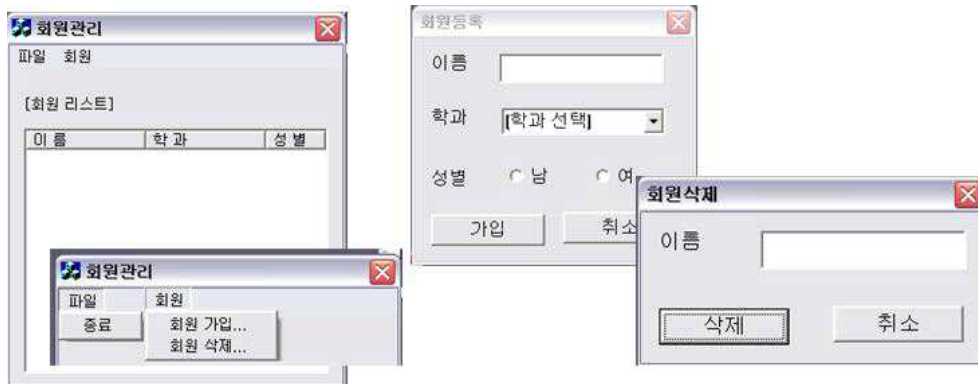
회원관리

파일 회원

[회원 리스트]

| 이 름 | 학 과 | 성 별 |
|---|---|---|

회원관리

파일 회원

종료

회원 가입...

회원 삭제...

회원등록

이름

학과 [학과 선택]

성별 남 여

가입

취소

회원삭제

이름

삭제

취소